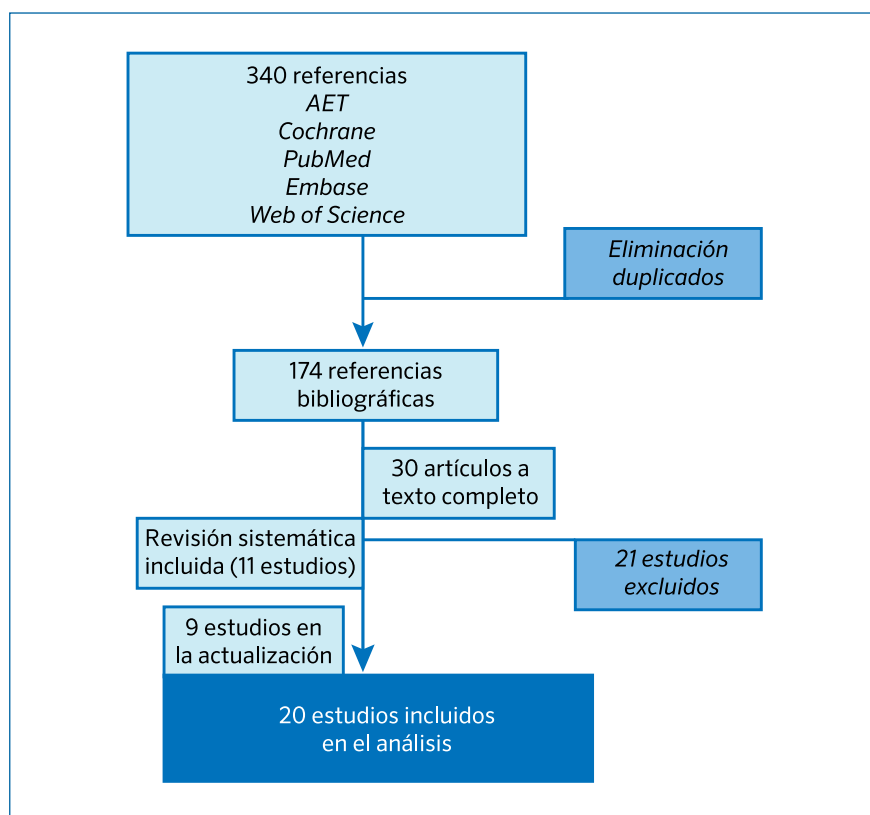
340 referencias
*AET*
*Cochrane*
*PubMed*
*Embase*
*Web of Science*

*Eliminación duplicados*

174 referencias bibliográficas

30 artículos a texto completo

Revisión sistemática incluida (11 estudios)

*21 estudios excluidos*

9 estudios en la actualización

20 estudios incluidos en el análisis